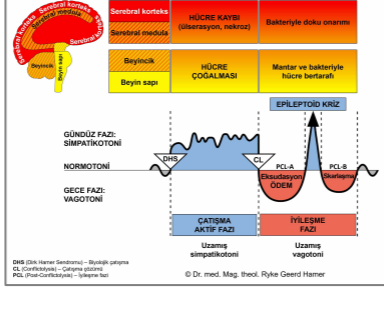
Serebral korteks
Serebral medulla
Beyincik
Beyin sapı

| | | |
|---|---|---|
| Serebral korteks | HÜCRE KAYBI (ülserasyon, nekroz) | Bakteriyle doku onarımı |
| Serebral medulla | | |
| Beyincik | HÜCRE ÇOĞALMASI | Mantar ve bakteriyle hücre bertarafı |
| Beyin sapı | | |

EPİLEPTOİD KRİZ

GÜNDÜZ FAZI: SİMPATİKOTONİ

NORMOTONİ

GECE FAZI: VAGOTONİ

DHS

CL

PCL-A

PCL-B

Eksudasyon ÖDEM

Skarlaşma

ÇATIŞMA AKTİF FAZI

İYİLEŞME FAZI

Uzamış simpatikotoni

Uzamış vagotoni

DHS (Dirk Hamer Sendromu) – Biyolojik çatışma
CL (Conflictolysis) – Çatışma çözümü
PCL (Post-Conflictolysis) – İyileşme fazı

© Dr. med. Mag. theol. Ryke Geerd Hamer